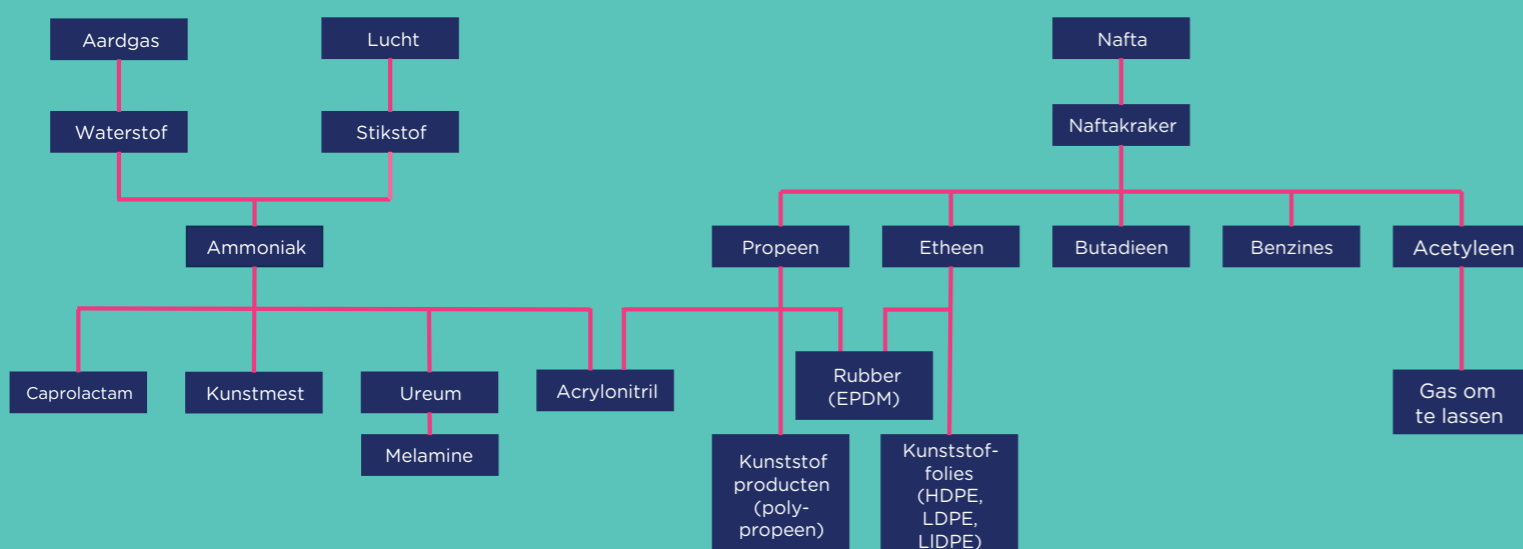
Aardgas

Lucht

Nafta

Waterstof

Stikstof

Naftakraker

Ammoniak

Propeen

Etheen

Butadieen

Benzines

Acetyleen

Caprolactam

Kunstmest

Ureum

Acrylonitril

Rubber (EPDM)

Gas om te lassen

Melamine

Kunststof producten (poly-propeen)

Kunststof-folies (HDPE, LDPE, LLDPE)